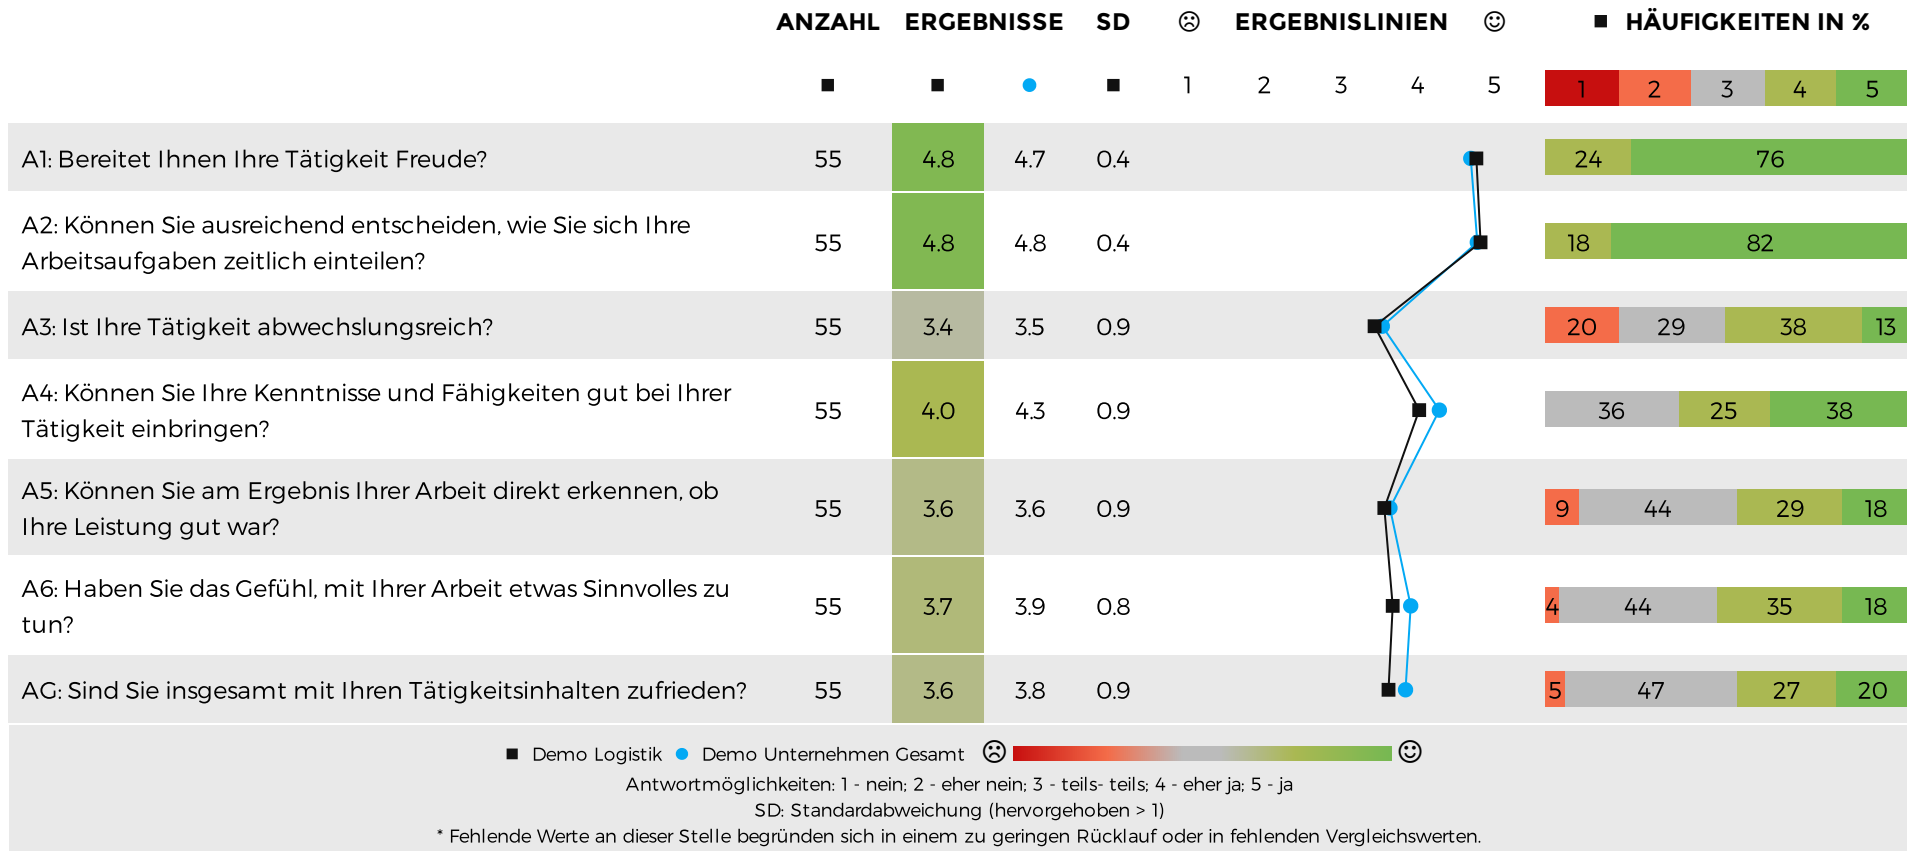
| | ANZAHL | ERGEBNISSE | | SD | ☹ ERGEBNISLINIEN ☺ | ■ HÄUFIGKEITEN IN % |
|---|---|---|---|---|---|---|
| | ■ | ■ | ● | ■ | 1 2 3 4 5 | 1 2 3 4 5 |
| A1: Bereitet Ihnen Ihre Tätigkeit Freude? | 55 | 4.8 | 4.7 | 0.4 | | 24 76 |
| A2: Können Sie ausreichend entscheiden, wie Sie sich Ihre Arbeitsaufgaben zeitlich einteilen? | 55 | 4.8 | 4.8 | 0.4 | | 18 82 |
| A3: Ist Ihre Tätigkeit abwechslungsreich? | 55 | 3.4 | 3.5 | 0.9 | | 20 29 38 13 |
| A4: Können Sie Ihre Kenntnisse und Fähigkeiten gut bei Ihrer Tätigkeit einbringen? | 55 | 4.0 | 4.3 | 0.9 | | 36 25 38 |
| A5: Können Sie am Ergebnis Ihrer Arbeit direkt erkennen, ob Ihre Leistung gut war? | 55 | 3.6 | 3.6 | 0.9 | | 9 44 29 18 |
| A6: Haben Sie das Gefühl, mit Ihrer Arbeit etwas Sinnvolles zu tun? | 55 | 3.7 | 3.9 | 0.8 | | 4 44 35 18 |
| AG: Sind Sie insgesamt mit Ihren Tätigkeitsinhalten zufrieden? | 55 | 3.6 | 3.8 | 0.9 | | 5 47 27 20 |

■ Demo Logistik ● Demo Unternehmen Gesamt ☹ ☺
Antwortmöglichkeiten: 1 - nein; 2 - eher nein; 3 - teils- teils; 4 - eher ja; 5 - ja
SD: Standardabweichung (hervorgehoben > 1)
* Fehlende Werte an dieser Stelle begründen sich in einem zu geringen Rücklauf oder in fehlenden Vergleichswerten.